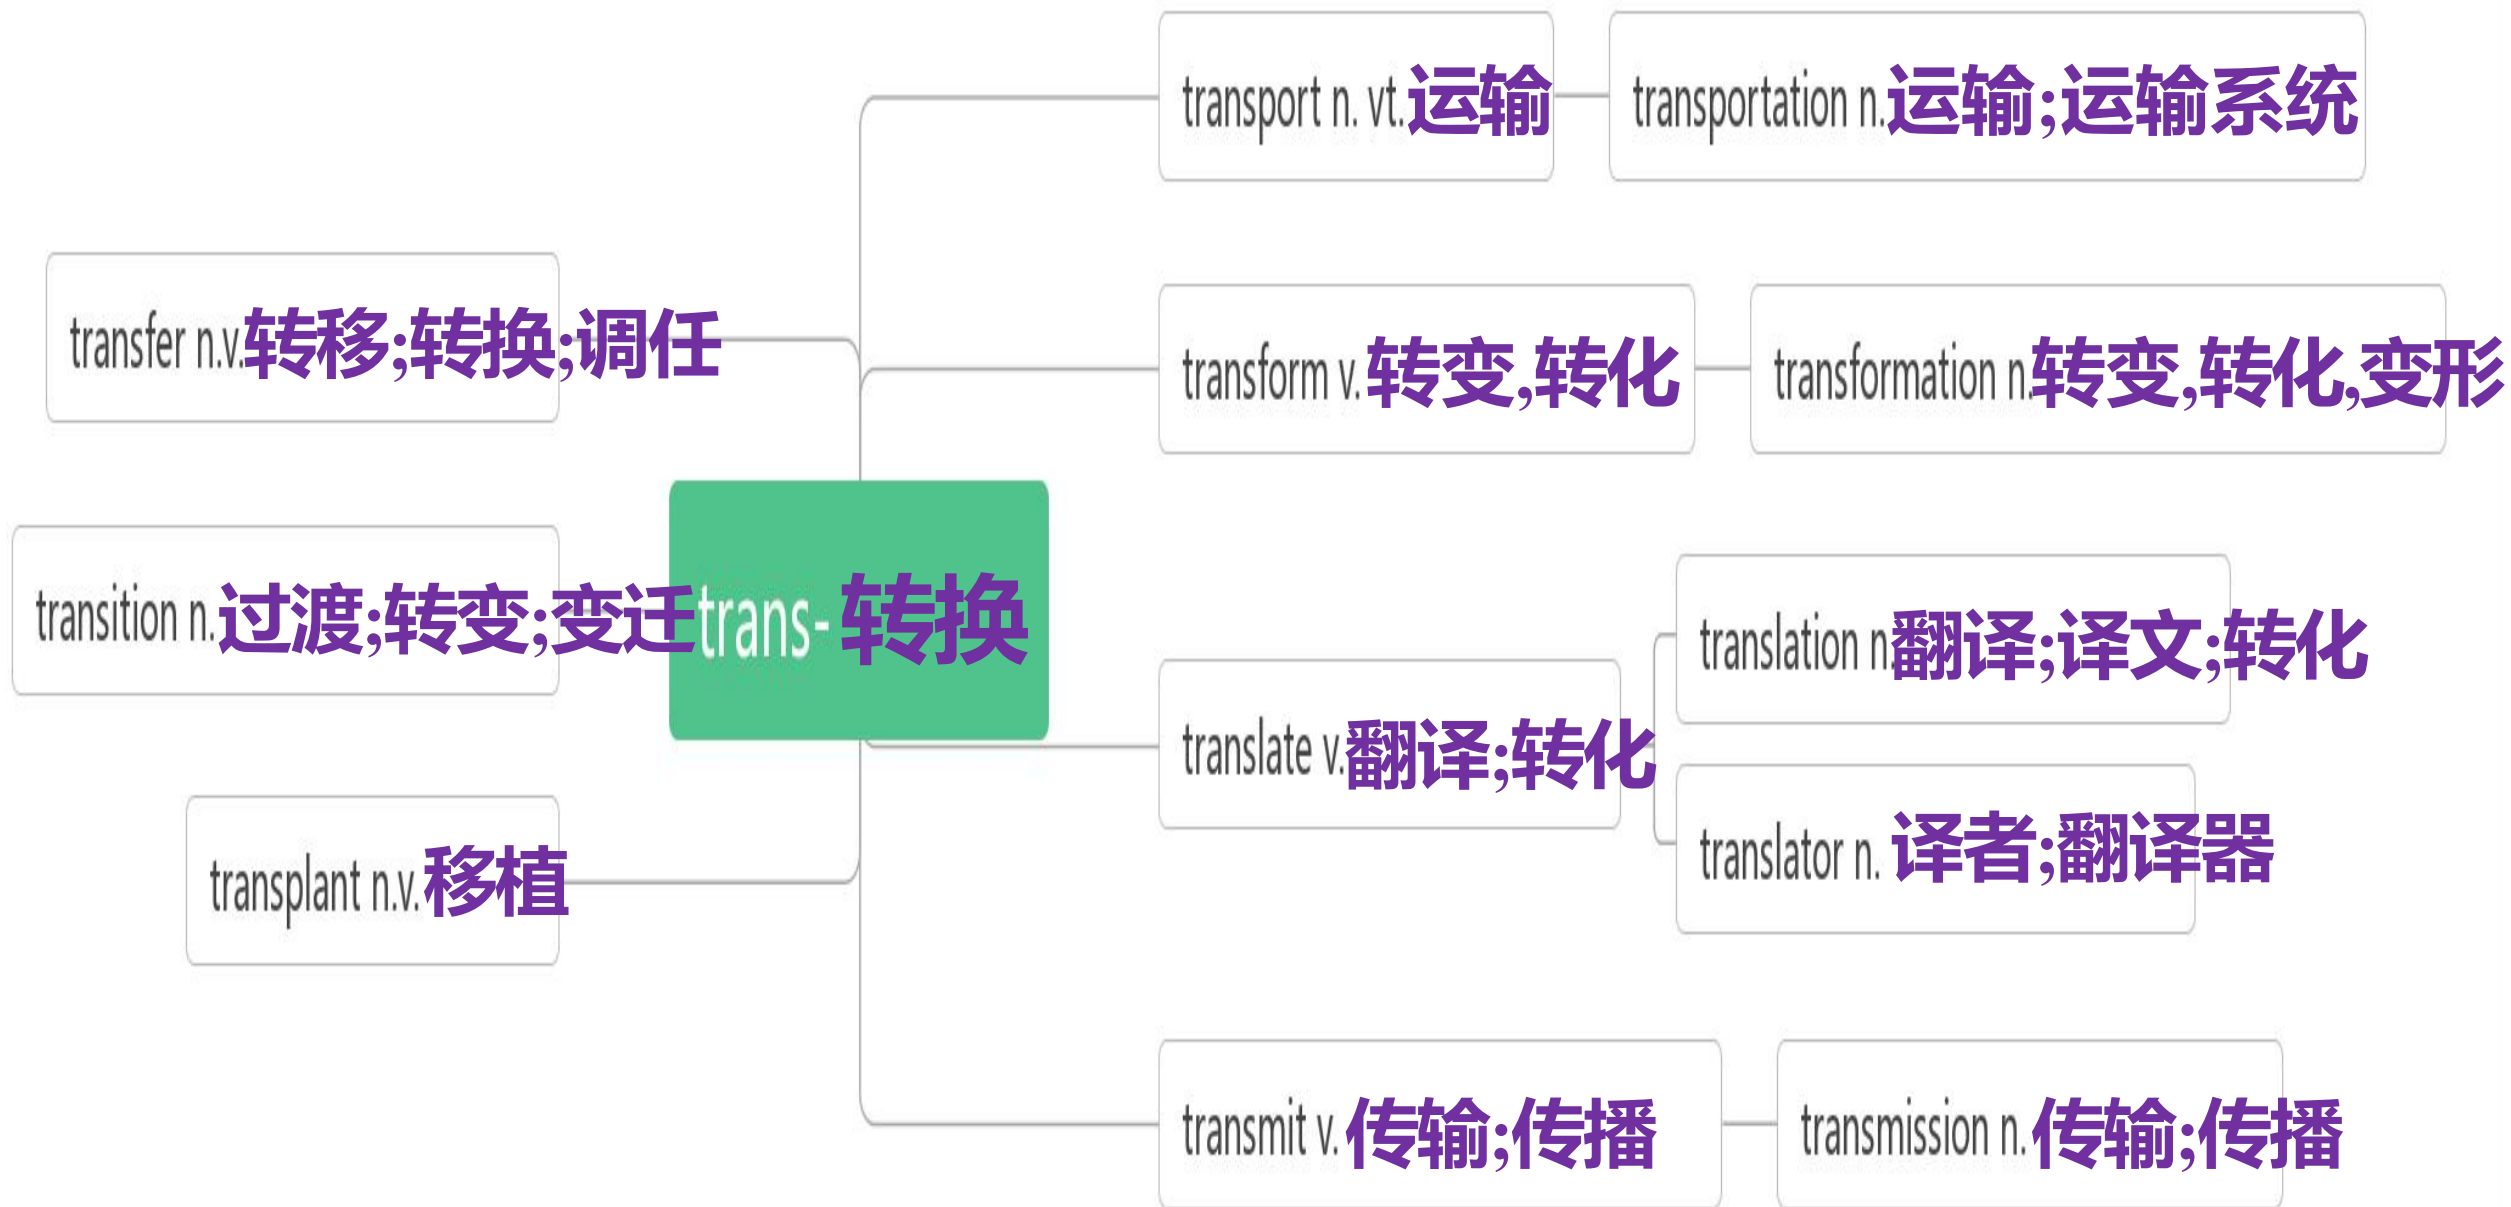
trans- 转换

transfer n.v.转移;转换;调任

transition n.过渡;转变;变迁

transplant n.v.移植

transport n. vt.运输

transportation n.运输;运输系统

transform v.转变,转化

transformation n.转变,转化,变形

translate v.翻译;转化

translation n.翻译;译文;转化

translator n. 译者;翻译器

transmit v.传输;传播

transmission n.传输;传播